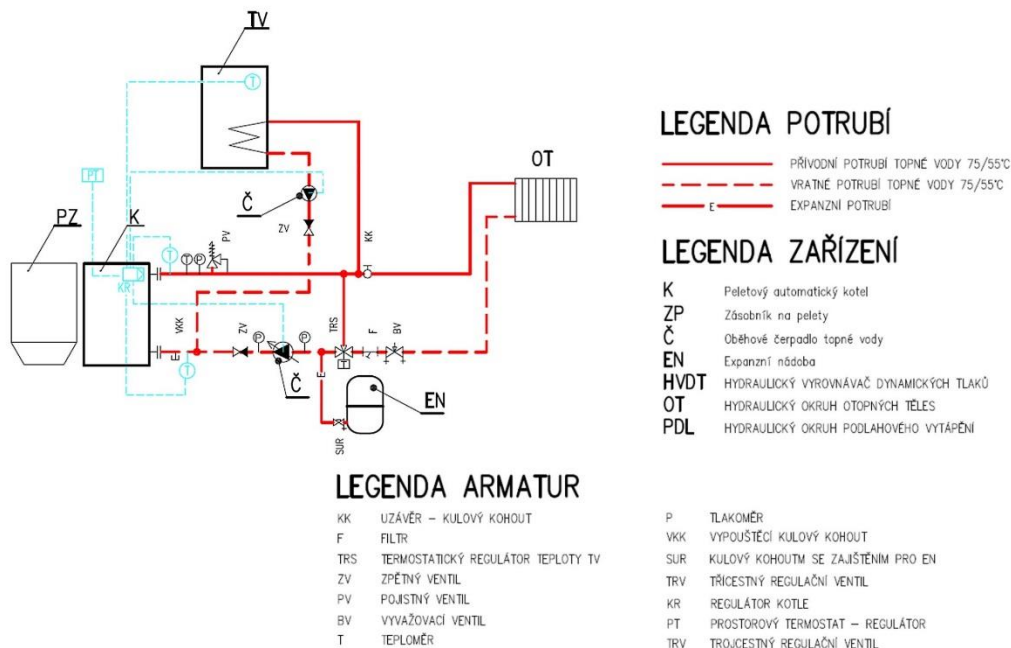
TV

OT

PZ

K

KR

Č

ZV

PV

KK

PT

T

P

VKK

ZV

TRS

F

BV

Č

E

EN

SUR

LEGENDA POTRUBÍ

PŘÍVODNÍ POTRUBÍ TOPNÉ VODY 75/55°C
VRATNÉ POTRUBÍ TOPNÉ VODY 75/55°C
E EXPANZNÍ POTRUBÍ

LEGENDA ZAŘÍZENÍ

| | |
|---|---|
| K | Peletový automatický kotel |
| ZP | Zásobník na pelety |
| Č | Oběhové čerpadlo topné vody |
| EN | Expanzní nádoba |
| HVDT | HYDRAULICKÝ VYROVNÁVAČ DYNAMICKÝCH TLAKŮ |
| OT | HYDRAULICKÝ OKRUH OTOPNÝCH TĚLES |
| PDL | HYDRAULICKÝ OKRUH PODLAHOVÉHO VYTÁPĚNÍ |

LEGENDA ARMATUR

| | |
|---|---|
| KK | UZÁVĚR – KULOVÝ KOHOUT |
| F | FILTR |
| TRS | TERMOSTATICKÝ REGULÁTOR TEPLOTY TV |
| ZV | ZPĚTNÝ VENTIL |
| PV | POJISTNÝ VENTIL |
| BV | VYVAŽOVACÍ VENTIL |
| T | TEPLOMĚR |

| | |
|---|---|
| P | TLAKOMĚR |
| VKK | VYPOUŠTĚCÍ KULOVÝ KOHOUT |
| SUR | KULOVÝ KOHOUTM SE ZAJIŠTĚNÍM PRO EN |
| TRV | TŘÍCESTNÝ REGULAČNÍ VENTIL |
| KR | REGULÁTOR KOTLE |
| PT | PROSTOROVÝ TERMOSTAT – REGULÁTOR |
| TRV | TROJCESTNÝ REGULAČNÍ VENTIL |